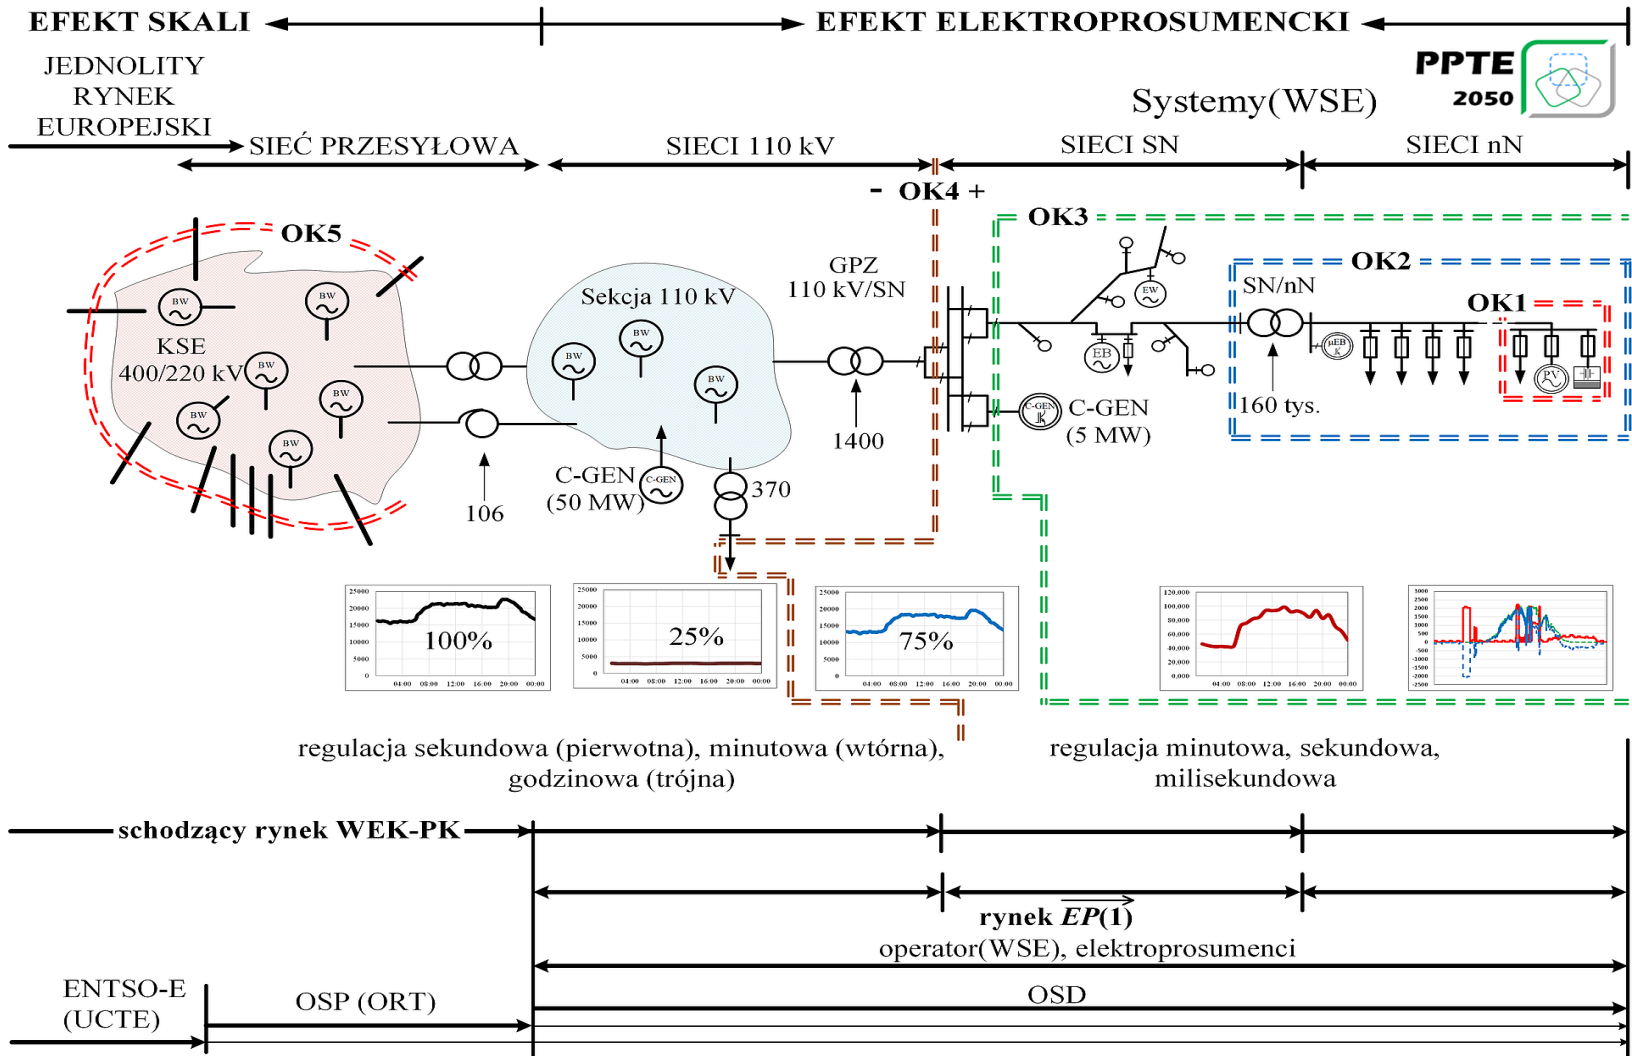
EFEKT SKALI

EFEKT ELEKTROPROSUMENCKI

JEDNOLITY RYNEK EUROPEJSKI

PPTE 2050

Systemy(WSE)

SIEĆ PRZESYŁOWA

SIECI 110 kV

SIECI SN

SIECI nN

- OK4 +

OK5

OK3

OK2

OK1

SN/nN

KSE 400/220 kV

BW

BW

BW

BW

BW

BW

Sekcja 110 kV

BW

BW

BW

GPZ 110 kV/SN

EW

EB

$\mu$EB

PV

C-GEN

C-GEN (5 MW)

160 tys.

1400

106

C-GEN (50 MW)

C-GEN

370

100%

25%

75%

regulacja sekundowa (pierwotna), minutowa (wtórna), godzinowa (trójna)

regulacja minutowa, sekundowa, milisekundowa

schodzący rynek WEK-PK

rynek $\overrightarrow{EP(1)}$

operator(WSE), elektroprosumenci

ENTSO-E (UCTE)

OSP (ORT)

OSD